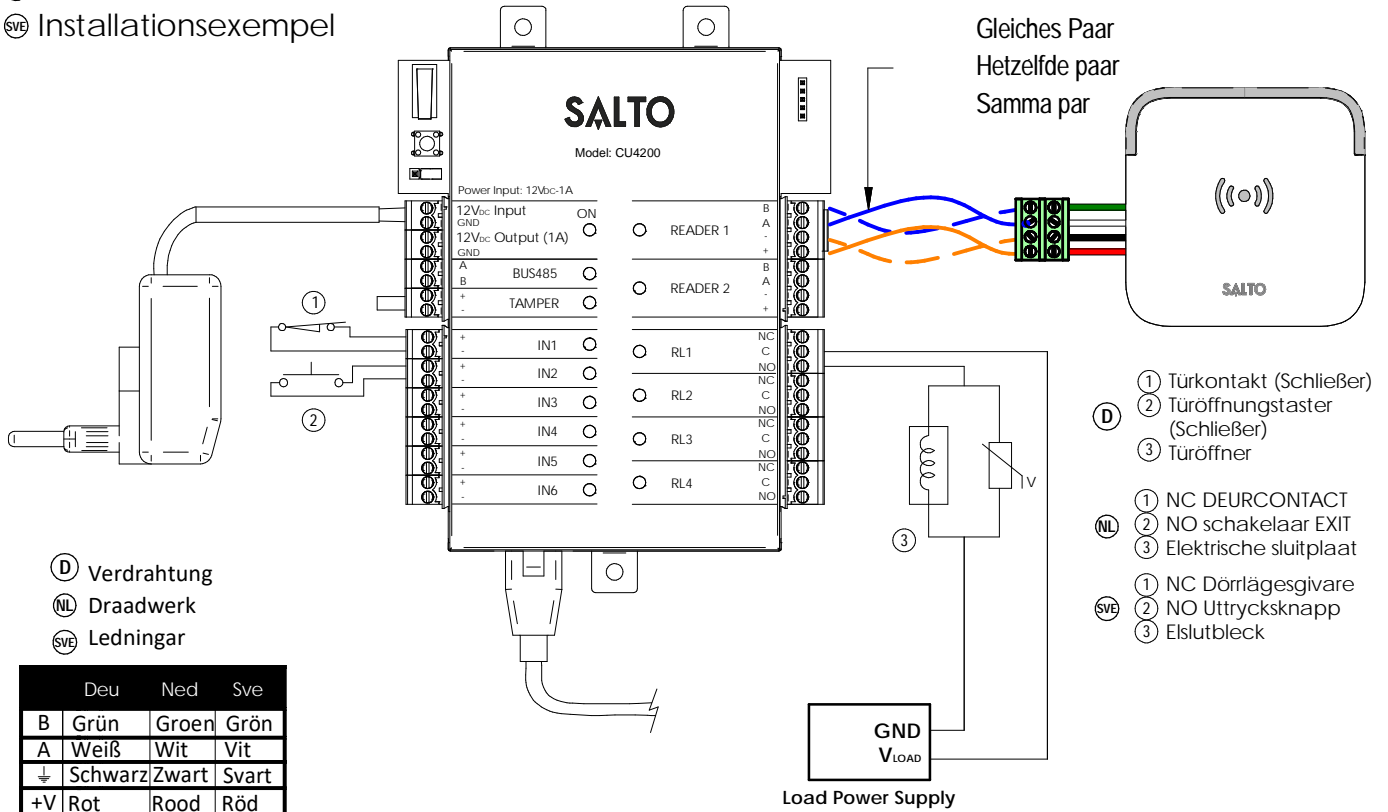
SVE Installationsexempel

Gleiches Paar
Hetzelfde paar
Samma par

SALTO
Model: CU4200

Power Input: 12Vdc-1A
12Vdc Input
GND
12Vdc Output (1A)
GND
ON
A
B
BUS485
+
-
TAMPER
READER 1
B
A
-
+
READER 2
B
A
-
+

①

②

+
-
IN1
+
-
IN2
+
-
IN3
+
-
IN4
+
-
IN5
+
-
IN6
RL1
NC
C
NO
RL2
NC
C
NO
RL3
NC
C
NO
RL4
NC
C
NO

SALTO

V

③

D ① Türkontakt (Schließer)
② Türöffnungstaster (Schließer)
③ Türöffner

NL ① NC DEURCONTACT
② NO schakelaar EXIT
③ Elektrische sluitplaat

SVE ① NC Dörrlägesgivare
② NO Uttrycksknapp
③ Elslutbleck

D Verdrahtung
NL Draadwerk
SVE Ledningar

| | Deu | Ned | Sve |
|---|---|---|---|
| B | Grün | Groen | Grön |
| A | Weiß | Wit | Vit |
| ⏚ | Schwarz | Zwart | Svart |
| +V | Rot | Rood | Röd |

GND
$V_{LOAD}$
Load Power Supply